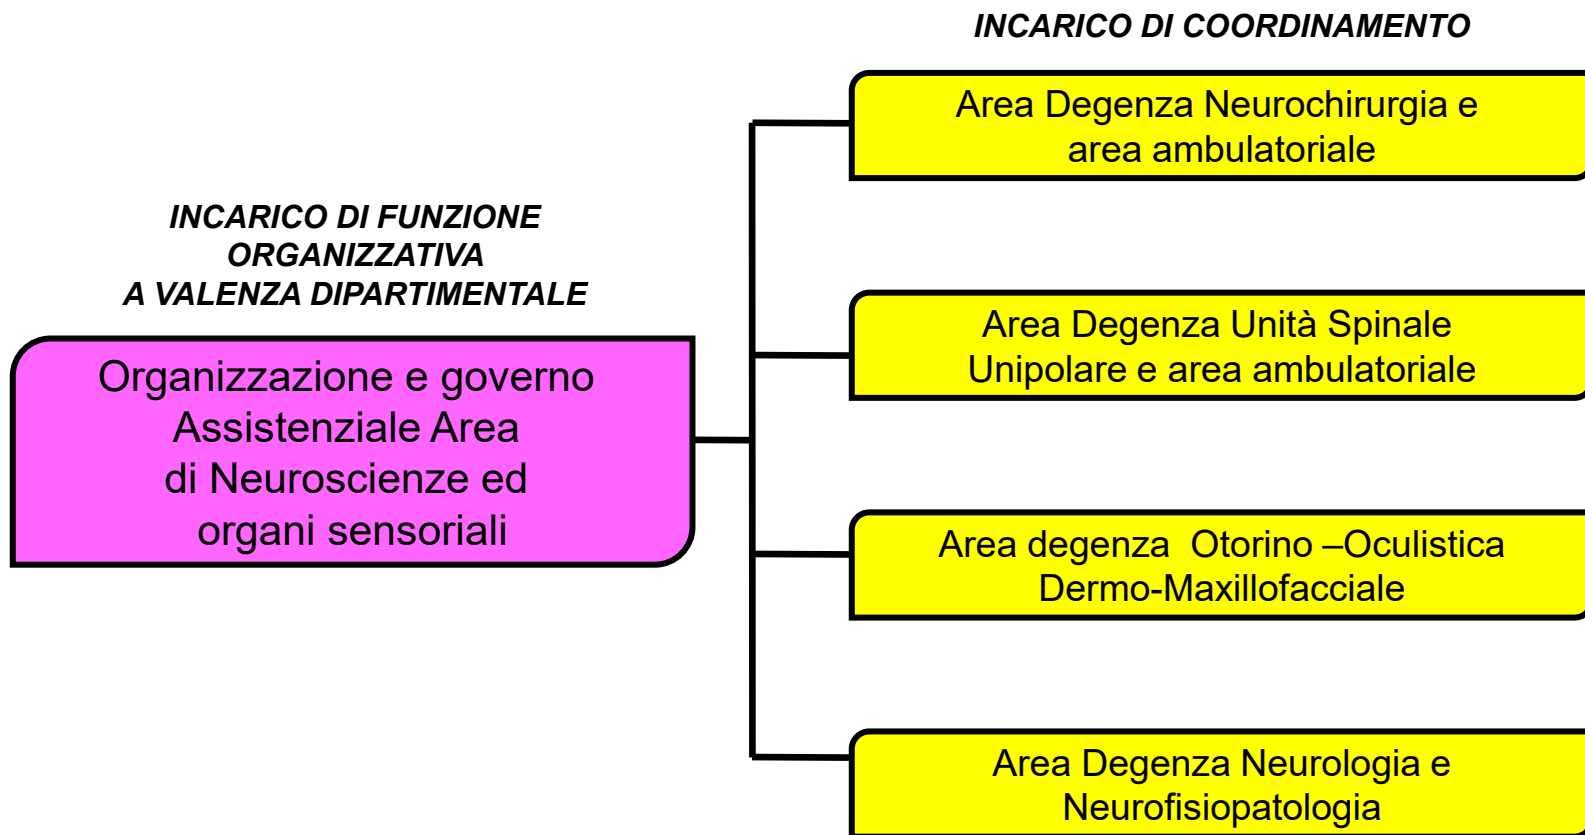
INCARICO DI FUNZIONE ORGANIZZATIVA A VALENZA DIPARTIMENTALE

Organizzazione e governo Assistenziale Area di Neuroscienze ed organi sensoriali

INCARICO DI COORDINAMENTO

Area Degenza Neurochirurgia e area ambulatoriale

Area Degenza Unità Spinale Unipolare e area ambulatoriale

Area degenza Otorino –Oculistica Dermo-Maxillofacciale

Area Degenza Neurologia e Neurofisiopatologia